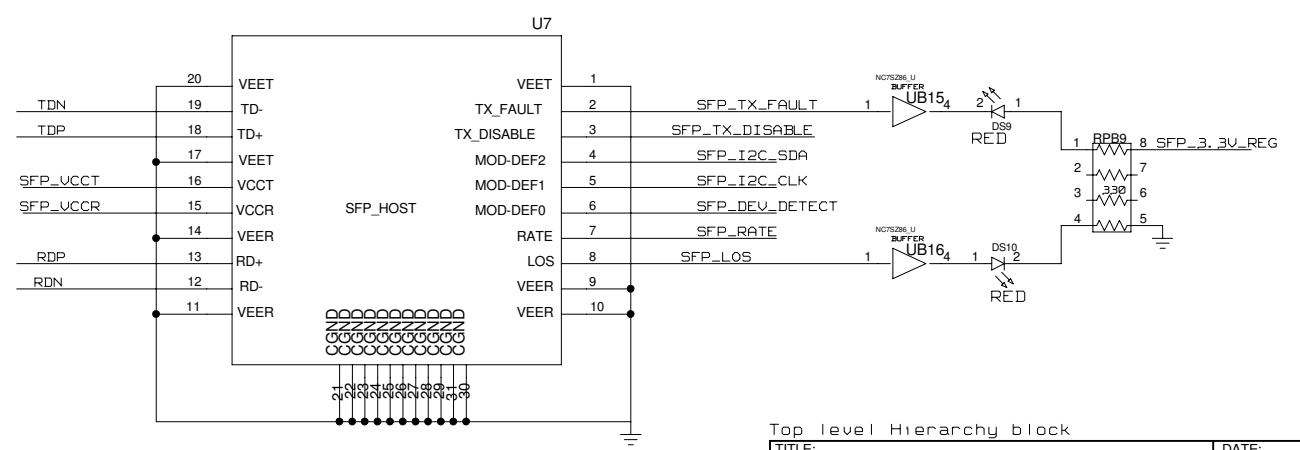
U7

20 VEET
TDN 19 TD-
TDP 18 TD+
17 VEET
SFP_VCCT 16 VCCT
SFP_VCCR 15 VCCR
14 VEER
RDP 13 RD+
RDN 12 RD-
11 VEER

SFP_HOST

VEET 1
TX_FAULT 2 SFP_TX_FAULT
TX_DISABLE 3 SFP_TX_DISABLE
MOD-DEF2 4 SFP_I2C_SDA
MOD-DEF1 5 SFP_I2C_CLK
MOD-DEF0 6 SFP_DEV_DETECT
RATE 7 SFP_RATE
LOS 8 SFP_LOS
VEER 9
VEER 10

CGND CGND CGND CGND CGND CGND CGND CGND CGND CGND CGND
21 22 23 24 25 26 27 28 29 31 30

NC7SZ86_U
BUFFER
1 UB15 4
2 DS9 1
RED

NC7SZ86_U
BUFFER
1 UB16 4
1 DS10 2
RED

1 RPB9 8 SFP_3.3V_REG
2 7
3 330 6
4 5

Top level Hierarchy block
TITLE:
DATE: